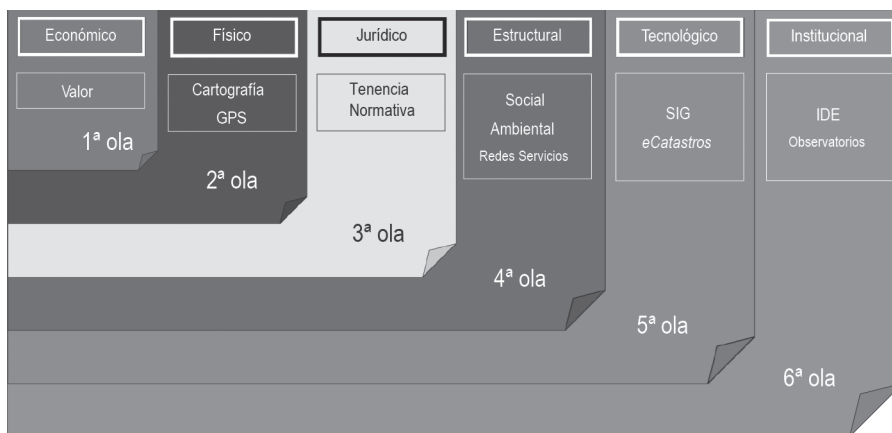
Económico
Valor
1ª ola

Físico
Cartografía
GPS
2ª ola

Jurídico
Tenencia
Normativa
3ª ola

Estructural
Social
Ambiental
Redes Servicios
4ª ola

Tecnológico
SIG
eCatastros
5ª ola

Institucional
IDE
Observatorios
6ª ola